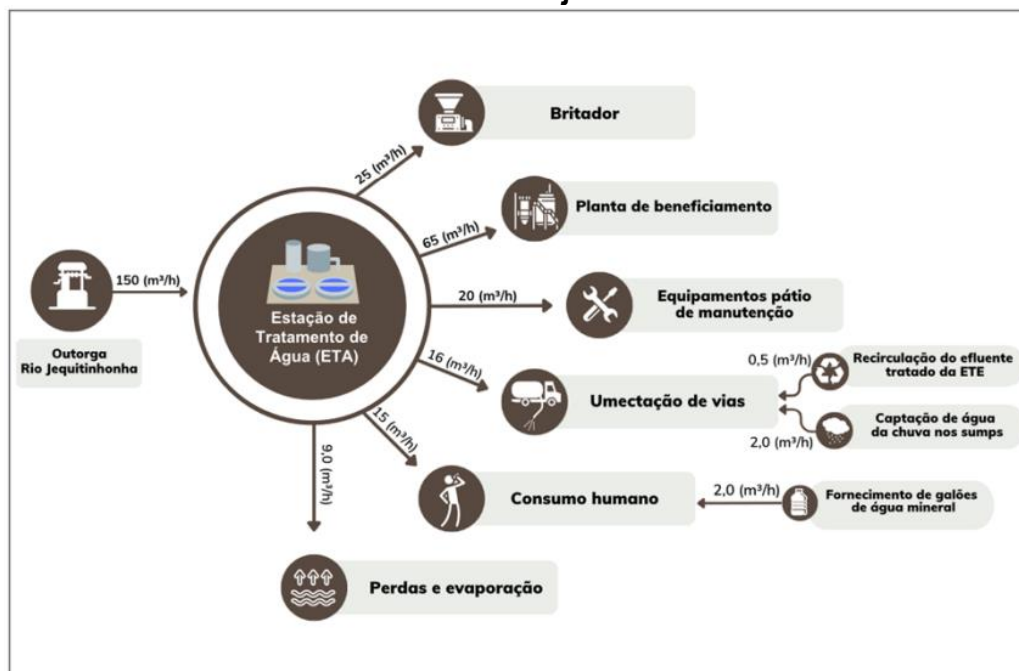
Outorga
Rio Jequitinhonha

150 (m³/h)

Estação de Tratamento de Água (ETA)

25 (m³/h)

Britador

65 (m³/h)

Planta de beneficiamento

20 (m³/h)

Equipamentos pátio de manutenção

16 (m³/h)

Umectação de vias

0,5 (m³/h)

Recirculação do efluente tratado da ETE

Captação de água da chuva nos sumps

2,0 (m³/h)

15 (m³/h)

Consumo humano

2,0 (m³/h)

Fornecimento de galões de água mineral

9,0 (m³/h)

Perdas e evaporação